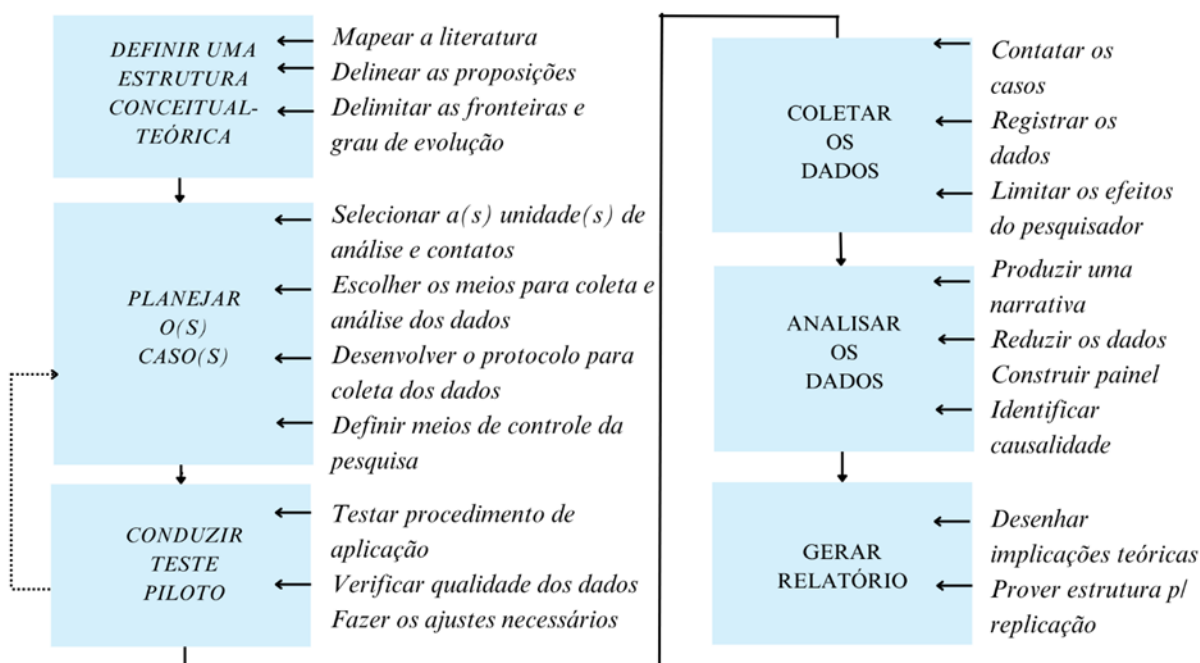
DEFINIR UMA ESTRUTURA CONCEITUAL-TEÓRICA

Mapear a literatura
Delinear as proposições
Delimitar as fronteiras e grau de evolução

PLANEJAR O(S) CASO(S)

Selecionar a(s) unidade(s) de análise e contatos
Escolher os meios para coleta e análise dos dados
Desenvolver o protocolo para coleta dos dados
Definir meios de controle da pesquisa

CONDUZIR TESTE PILOTO

Testar procedimento de aplicação
Verificar qualidade dos dados
Fazer os ajustes necessários

COLETAR OS DADOS

Contatar os casos
Registrar os dados
Limitar os efeitos do pesquisador

ANALISAR OS DADOS

Produzir uma narrativa
Reduzir os dados
Construir painel
Identificar causalidade

GERAR RELATÓRIO

Desenhar implicações teóricas
Prover estrutura p/ replicação